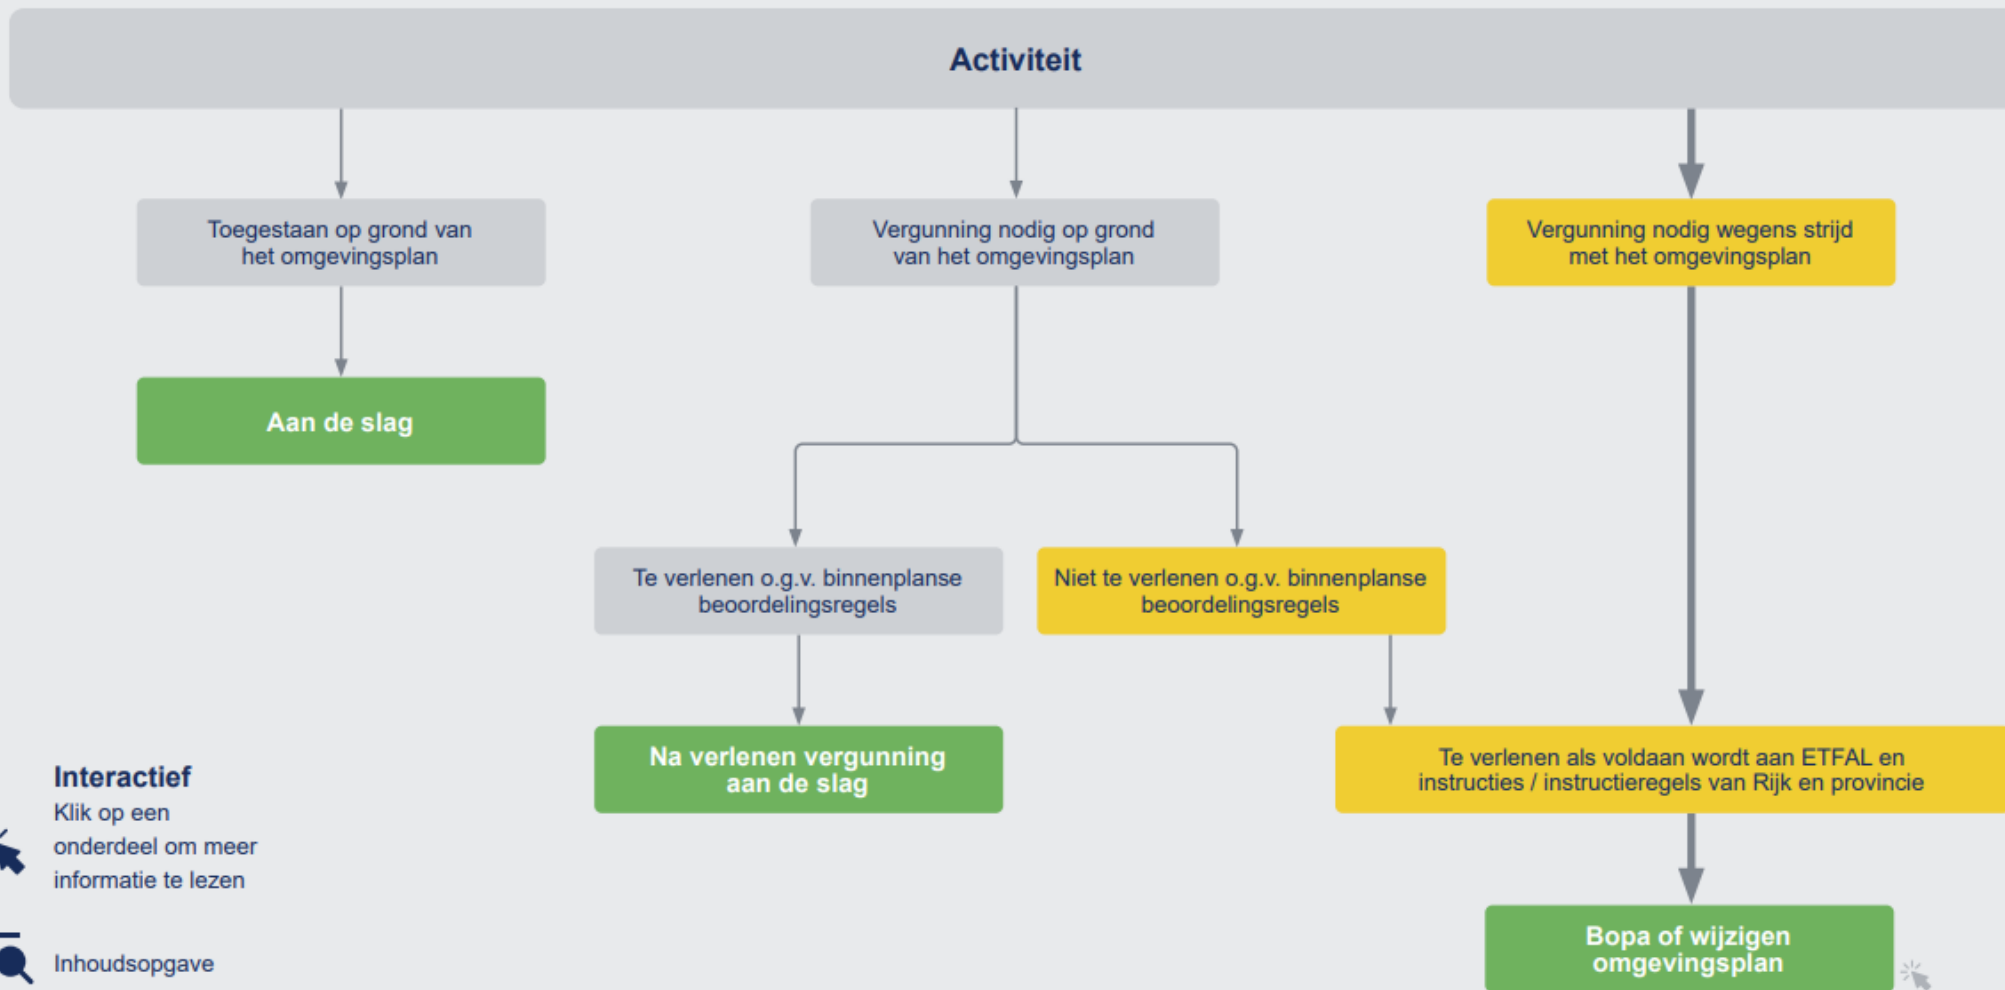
Activiteit

Toegestaan op grond van het omgevingsplan

Vergunning nodig op grond van het omgevingsplan

Vergunning nodig wegens strijd met het omgevingsplan

Aan de slag

Te verlenen o.g.v. binnenplanse beoordelingsregels

Niet te verlenen o.g.v. binnenplanse beoordelingsregels

Na verlenen vergunning aan de slag

Te verlenen als voldaan wordt aan ETFAL en instructies / instructieregels van Rijk en provincie

Bopa of wijzigen omgevingsplan

Interactief
Klik op een onderdeel om meer informatie te lezen

Inhoudsopgave